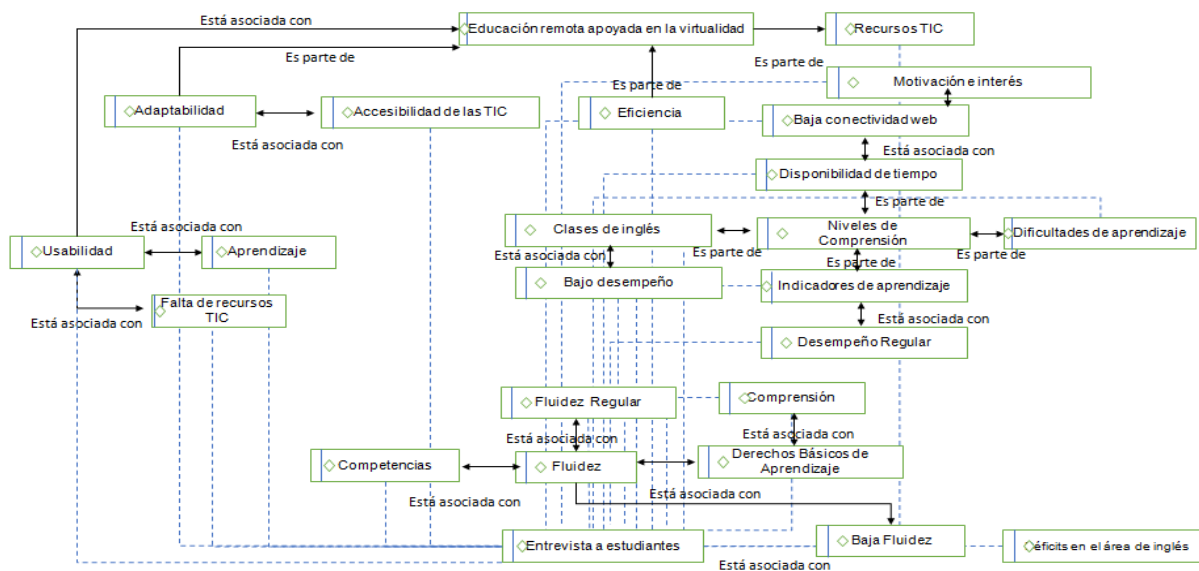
Está asociada con
Educación remota apoyada en la virtualidad
Recursos TIC
Es parte de
Es parte de
Motivación e interés
Es parte de
Adaptabilidad
Accesibilidad de las TIC
Eficiencia
Baja conectividad web
Está asociada con
Está asociada con
Disponibilidad de tiempo
Es parte de
Está asociada con
Clases de inglés
Niveles de Comprensión
Dificultades de aprendizaje
Usabilidad
Aprendizaje
Está asociada con
Es parte de
Es parte de
Es parte de
Bajo desempeño
Indicadores de aprendizaje
Falta de recursos TIC
Está asociada con
Está asociada con
Desempeño Regular
Fluidez Regular
Comprensión
Está asociada con
Está asociada con
Competencias
Fluidez
Derechos Básicos de Aprendizaje
Está asociada con
Está asociada con
Entrevista a estudiantes
Baja Fluidez
éficits en el área de inglés
Está asociada con